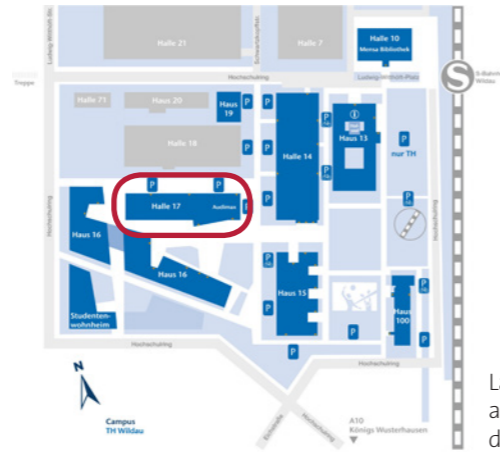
Ludwig-Witthöft-Str.
Halle 21
Schwartzkopffstr.
Halle 7
Halle 10
Mensa Bibliothek
Hochschulring
Ludwig-Witthöft-Platz
S
S-Bahnhof Wildau
Treppe
Halle 71
Haus 20
Haus 19
P
P
P
P
Haus 13
P
nur TH
Halle 18
Halle 14
P
P
P
Halle 17
Audimax
P
Haus 16
Hochschulring
P
Haus 16
P
P
P
Haus 15
P
Studentenwohnheim
P
Haus 100
P
P
Hochschulring
Hochschulring
N
Campus
TH Wildau
Schleuse
Hochschulring
A10
Königs Wusterhausen
L
a
d